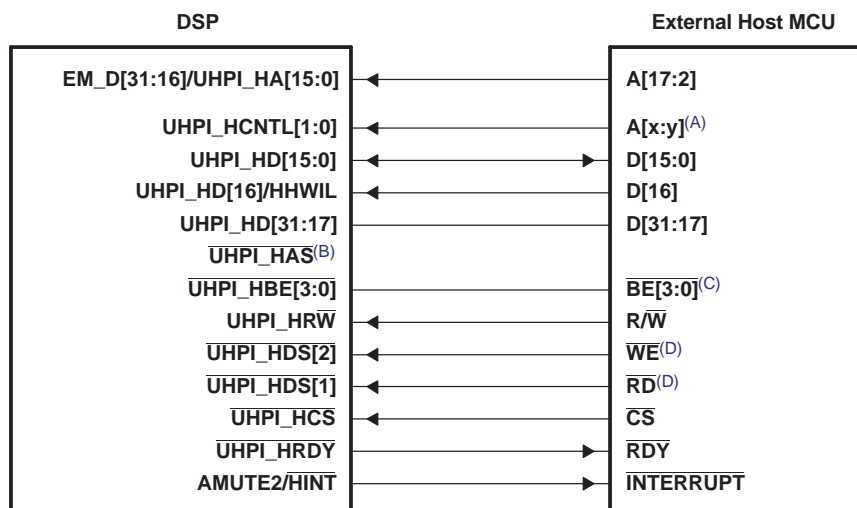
DSP

External Host MCU

EM_D[31:16]/UHPI_HA[15:0]

A[17:2]

UHPI_HCNTL[1:0]

A[x:y]$^{(A)}$

UHPI_HD[15:0]

D[15:0]

UHPI_HD[16]/HHWIL

D[16]

UHPI_HD[31:17]

D[31:17]

$\overline{\text{UHPI\_HAS}}^{(B)}$

$\overline{\text{UHPI\_HBE[3:0]}}$

$\overline{\text{BE[3:0]}}^{(C)}$

UHPI_HR$\overline{\text{W}}$

R/$\overline{\text{W}}$

$\overline{\text{UHPI\_HDS[2]}}$

$\overline{\text{WE}}^{(D)}$

$\overline{\text{UHPI\_HDS[1]}}$

$\overline{\text{RD}}^{(D)}$

$\overline{\text{UHPI\_HCS}}$

$\overline{\text{CS}}$

$\overline{\text{UHPI\_HRDY}}$

$\overline{\text{RDY}}$

AMUTE2/$\overline{\text{HINT}}$

$\overline{\text{INTERRUPT}}$